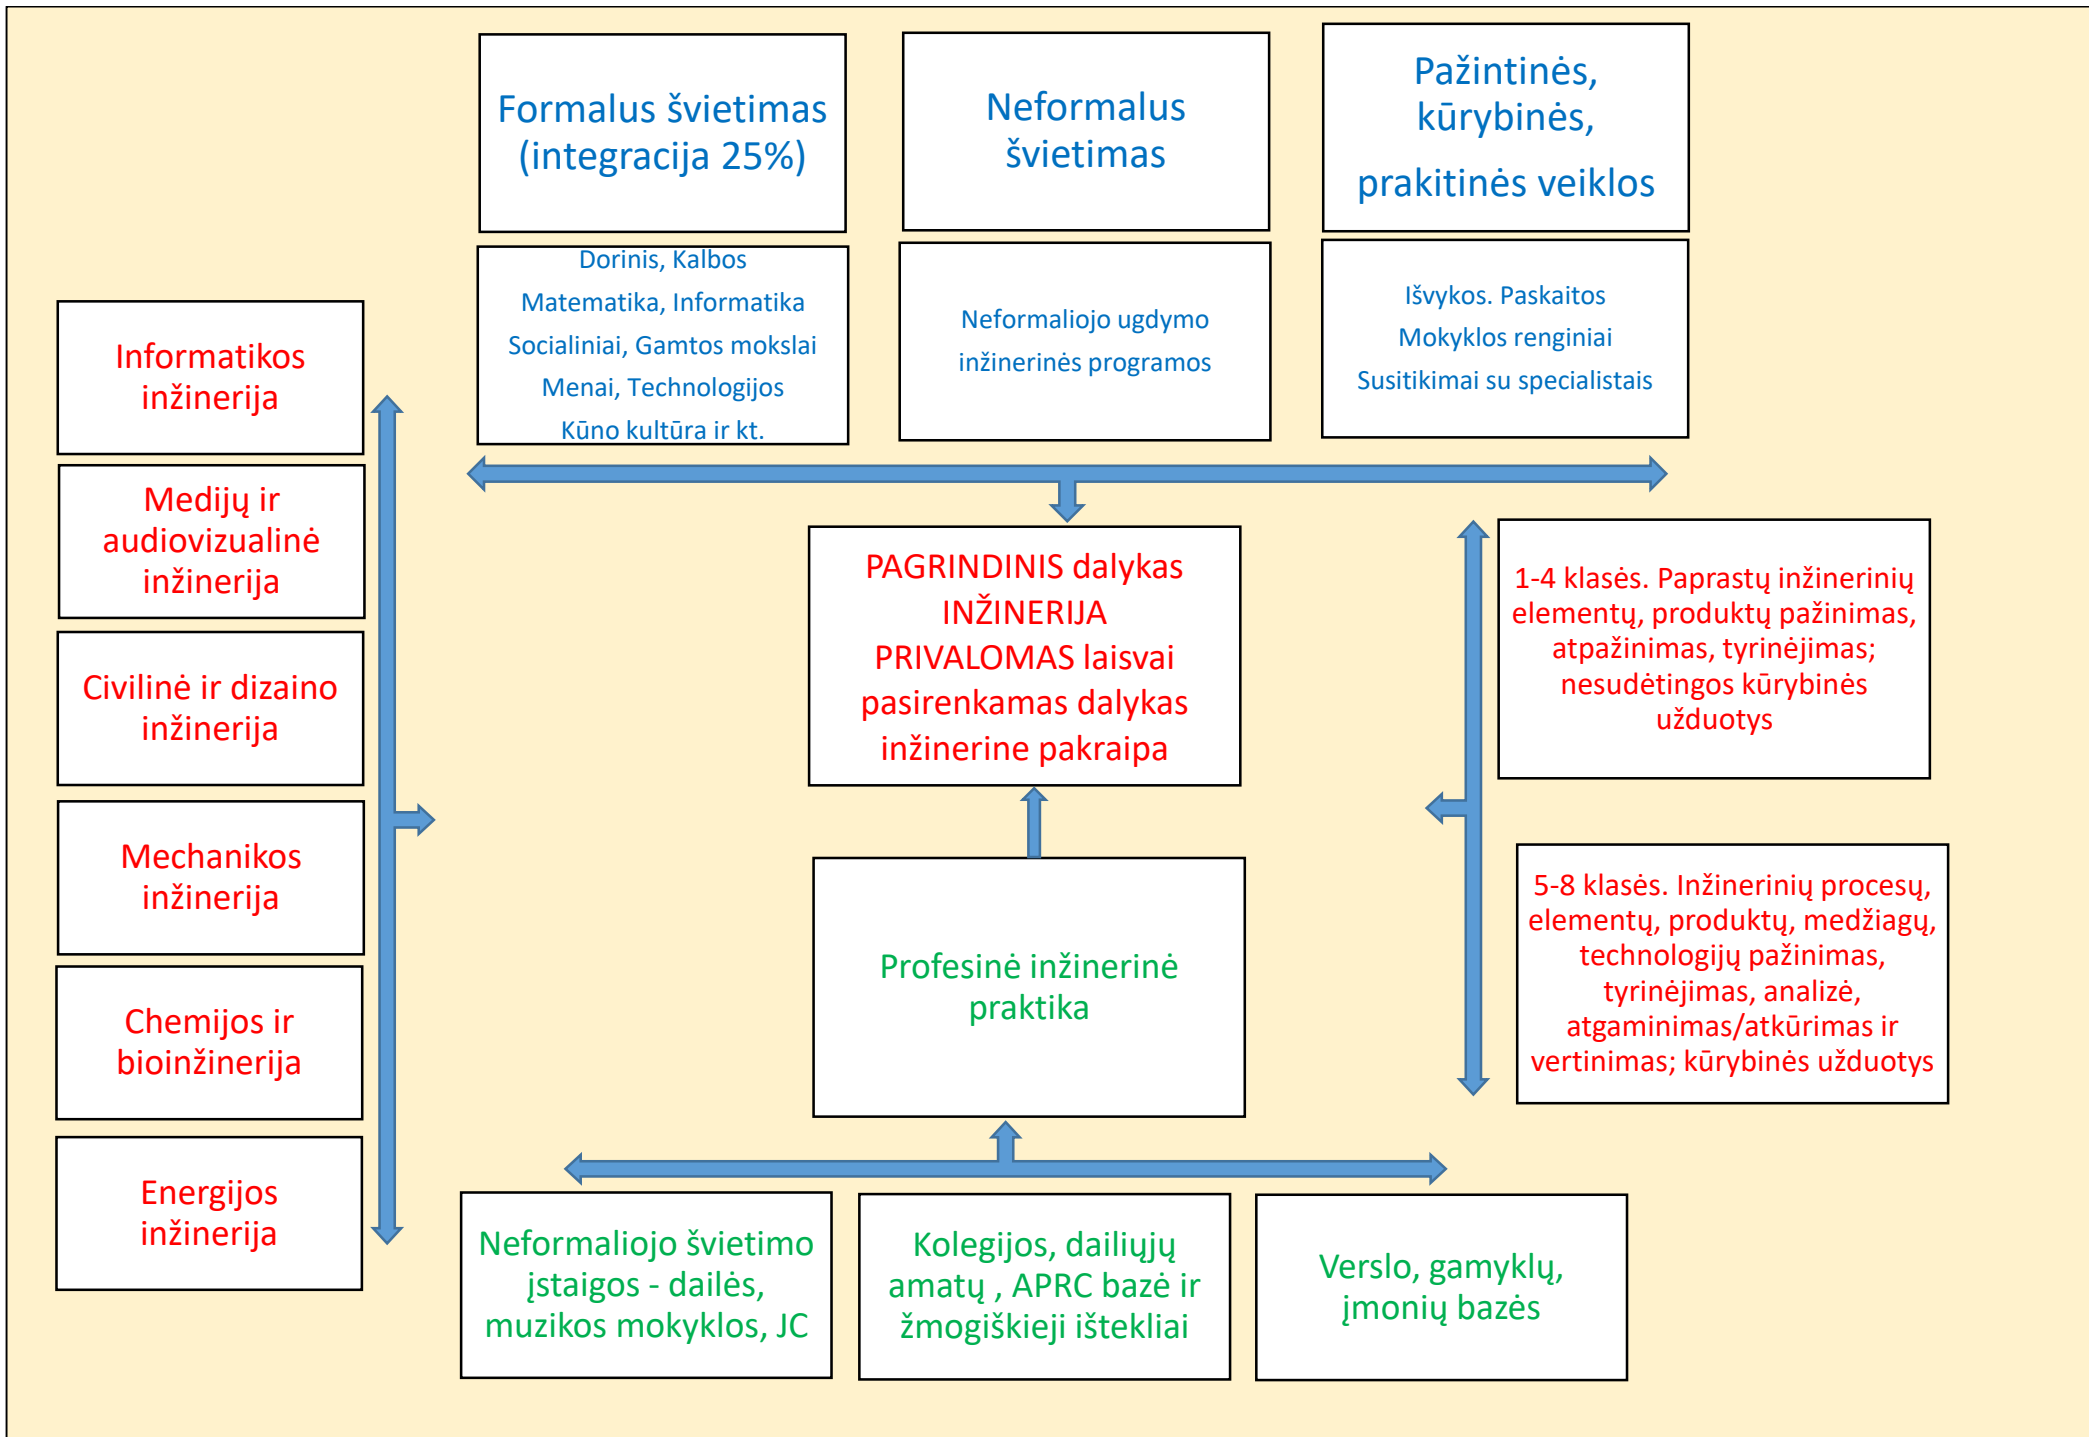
Formalus švietimas (integracija 25%)

Neformalus švietimas

Pažintinės, kūrybinės, prakitinės veiklos

Dorinis, Kalbos
Matematika, Informatika
Socialiniai, Gamtos mokslai
Menai, Technologijos
Kūno kultūra ir kt.

Neformaliojo ugdymo inžinerinės programos

Išvykos. Paskaitos
Mokyklos renginiai
Susitikimai su specialistais

Informatikos inžinerija

Medijų ir audiovizualinė inžinerija

Civilinė ir dizaino inžinerija

Mechanikos inžinerija

Chemijos ir bioinžinerija

Energijos inžinerija

PAGRINDINIS dalykas INŽINERIJA PRIVALOMAS laisvai pasirenkamas dalykas inžinerine pakraipa

1-4 klasės. Paprastų inžinerinių elementų, produktų pažinimas, atpažinimas, tyrinėjimas; nesudėtingos kūrybinės užduotys

Profesinė inžinerinė praktika

5-8 klasės. Inžinerinių procesų, elementų, produktų, medžiagų, technologijų pažinimas, tyrinėjimas, analizė, atgaminimas/atkūrimas ir vertinimas; kūrybinės užduotys

Neformaliojo švietimo įstaigos - dailės, muzikos mokyklos, JC

Kolegijos, dailiųjų amatų , APRC bazė ir žmogiškieji ištekliai

Verslo, gamyklų, įmonių bazės